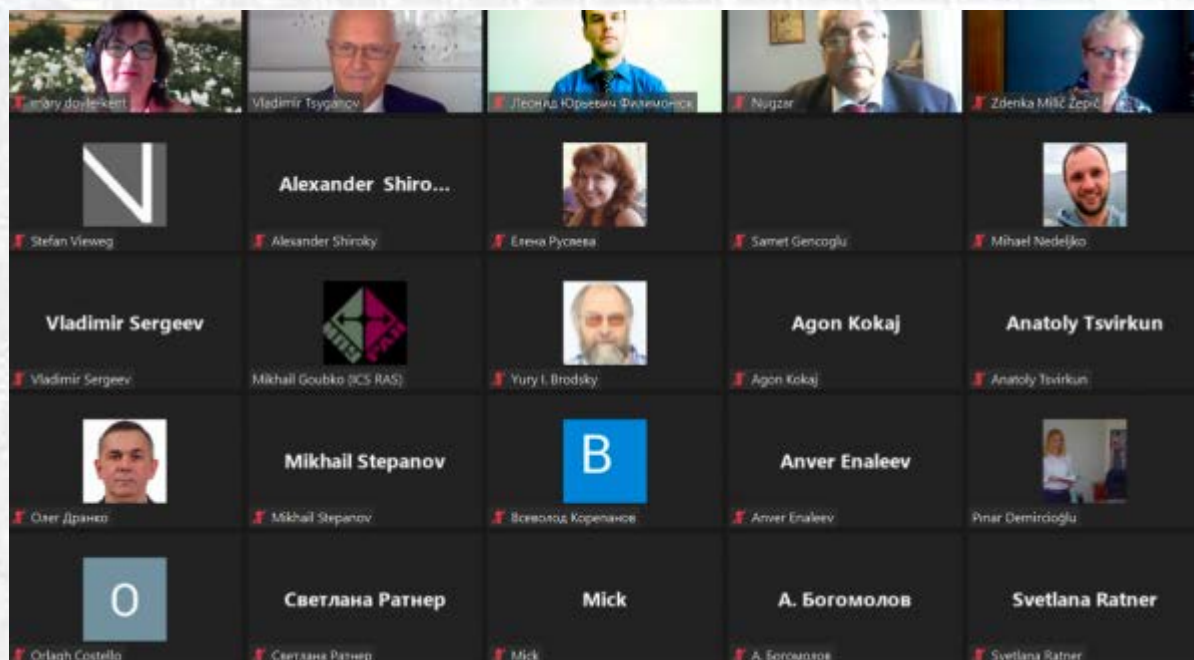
mary doyle-kent

Vladimir Tsyganov

Леонид Юрьевич Филимонов

Nugzar

Zdenka Milič Žepič

N

Stefan Vieweg

Alexander Shiro...

Alexander Shiroky

Елена Русяева

Samet Gencoglu

Mihael Nedeljko

Vladimir Sergeev

Vladimir Sergeev

Mikhail Goubko (ICS RAS)

Yury I. Brodsky

Agon Kokaj

Agon Kokaj

Anatoly Tsvirkun

Anatoly Tsvirkun

Олег Дранко

Mikhail Stepanov

Mikhail Stepanov

B

Всеволод Корепанов

Anver Enaleev

Anver Enaleev

Pinar Demircioğlu

O

Orlagh Costello

Светлана Ратнер

Светлана Ратнер

Mick

Mick

А. Богомолов

А. Богомолов

Svetlana Ratner

Svetlana Ratner